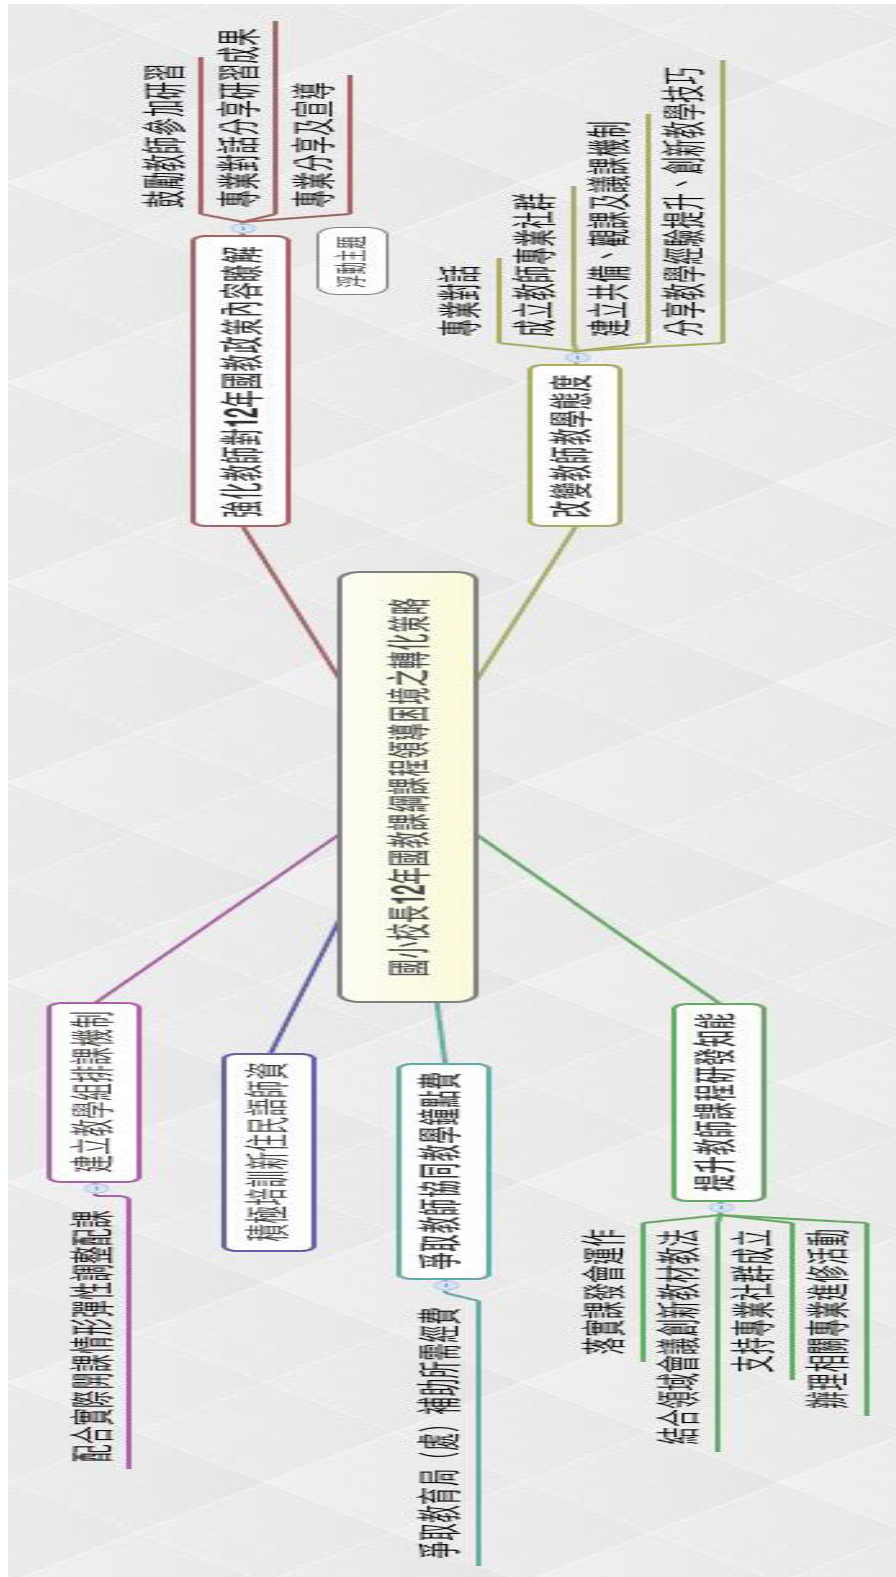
國小校長12年國教課綱課程領導困境之轉化策略

強化教師對12年國教政策內容瞭解
鼓勵教師參加研習
專業社群分享研習成果
專業分享及宣導
浮動主題

改變教師教學態度
專業對話
成立教師專業社群
建立共備、觀課及議課機制
分享教學經驗提升、創新教學技巧

提升教師課程研發知能
落實課發會運作
結合領域會議創新教材教法
支持專業社群成立
辦理相關專業進修活動

爭取教師協同教學鐘點費
爭取教育局（處）補助所需經費

積極培訓新住民語師資

建立教學組排課機制
配合實際開課情形彈性調整配課